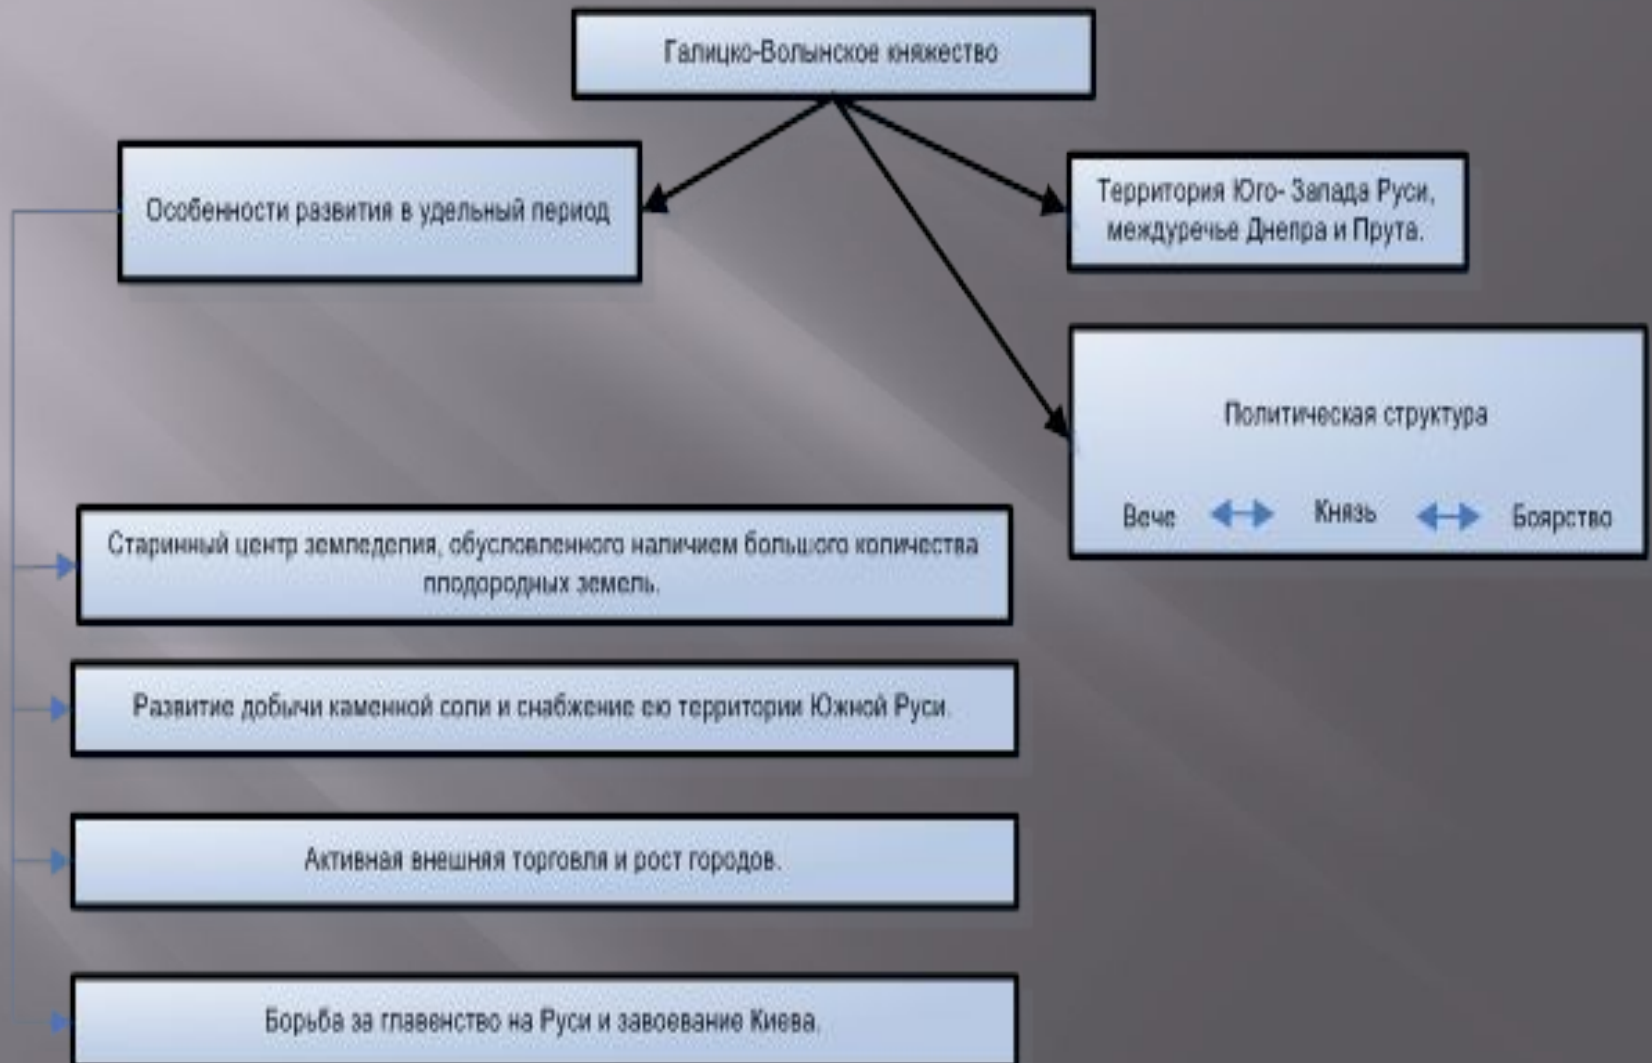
Галицко-Волынское княжество

Особенности развития в удельный период

Территория Юго- Запада Руси, междуречье Днепра и Прута.

Политическая структура

Вече ↔ Князь ↔ Боярство

Старинный центр земледелия, обусловленного наличием большого количества плодородных земель.

Развитие добычи каменной соли и снабжение ею территории Южной Руси.

Активная внешняя торговля и рост городов.

Борьба за главенство на Руси и завоевание Киева.